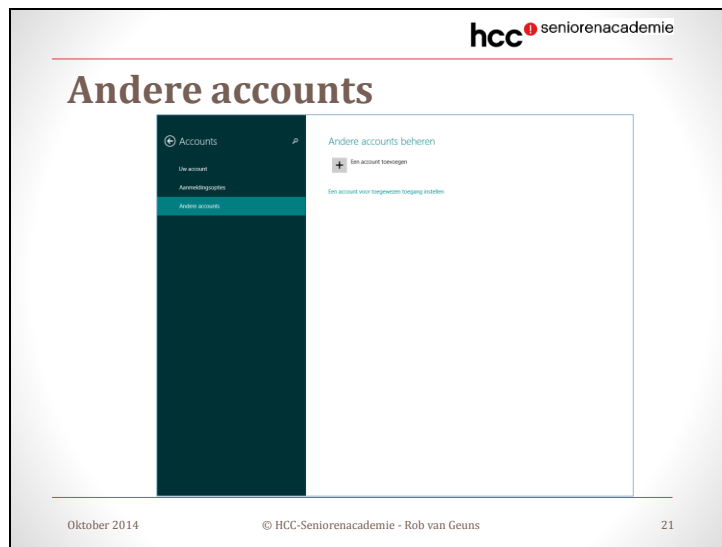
hcc seniorenacademie

Andere accounts

Accounts

Uw account

Aanmeldingsopties

Andere accounts

Andere accounts beheren

+ Een account toevoegen

Een account voor toegewezen toegang instellen

Oktober 2014

© HCC-Seniorenacademie - Rob van Geuns

21